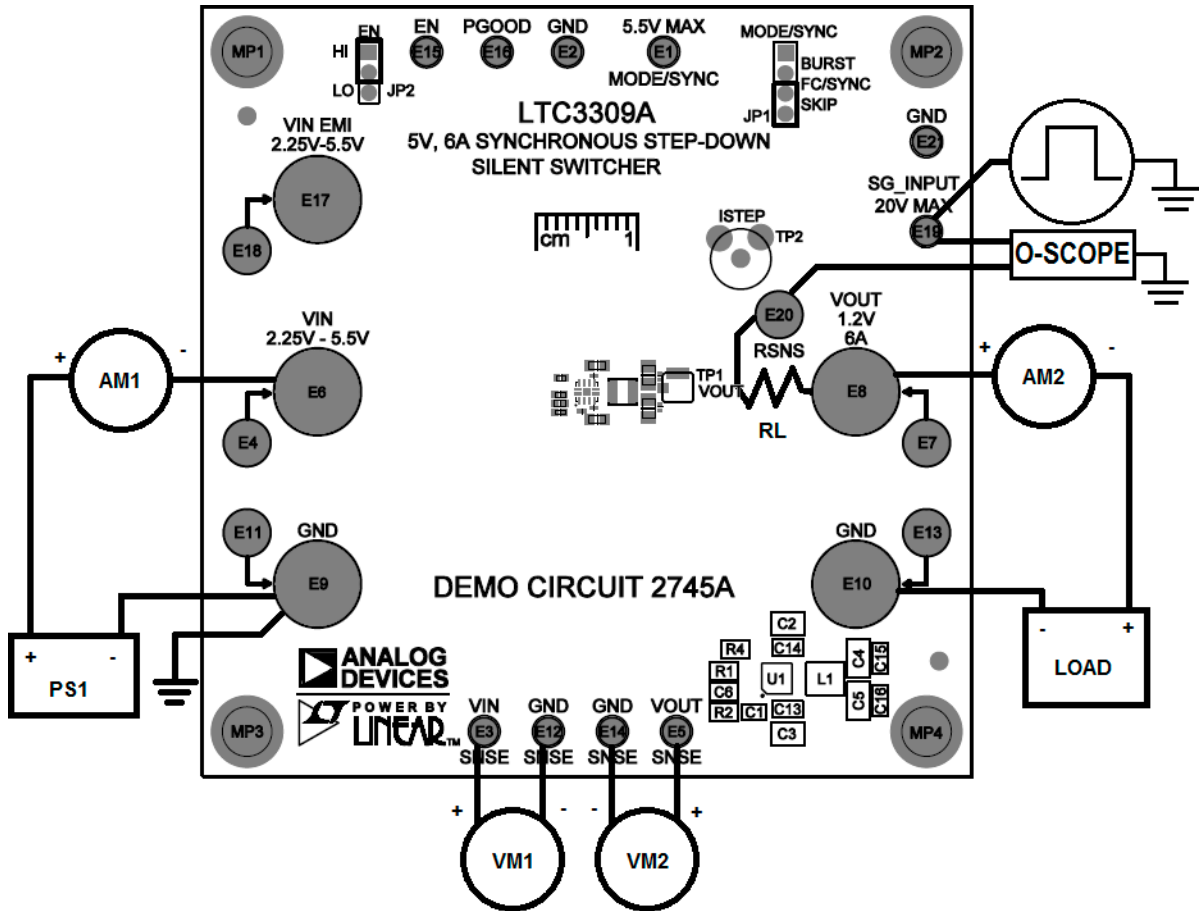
MP1
EN
HI
LO
JP2
EN
E15
PGOOD
E16
GND
E2
5.5V MAX
E1
MODE/SYNC
MODE/SYNC
BURST
FC/SYNC
SKIP
JP1
MP2
GND
E21

LTC3309A
5V, 6A SYNCHRONOUS STEP-DOWN
SILENT SWITCHER

VIN EMI
2.25V-5.5V
E17
E18

cm 1

ISTEP
TP2

SG_INPUT
20V MAX
E19
O-SCOPE

E20
VOUT
1.2V
6A
RSNS

VIN
2.25V - 5.5V
+ AM1 -
E6
E4

TP1
VOUT
RL
E8
E7
+ AM2 -

E11
GND
E9
DEMO CIRCUIT 2745A
GND
E13
E10

+ PS1 -

ANALOG
DEVICES
POWER BY
LINEAR

C2
C14
R4
R1
C6
R2
C1
U1
C13
C3
L1
C4
C15
C5
C16

- LOAD +

MP3
VIN
E3
SNSE
GND
E12
SNSE
GND
E14
SNSE
VOUT
E5
SNSE
MP4

+ VM1 -
- VM2 +